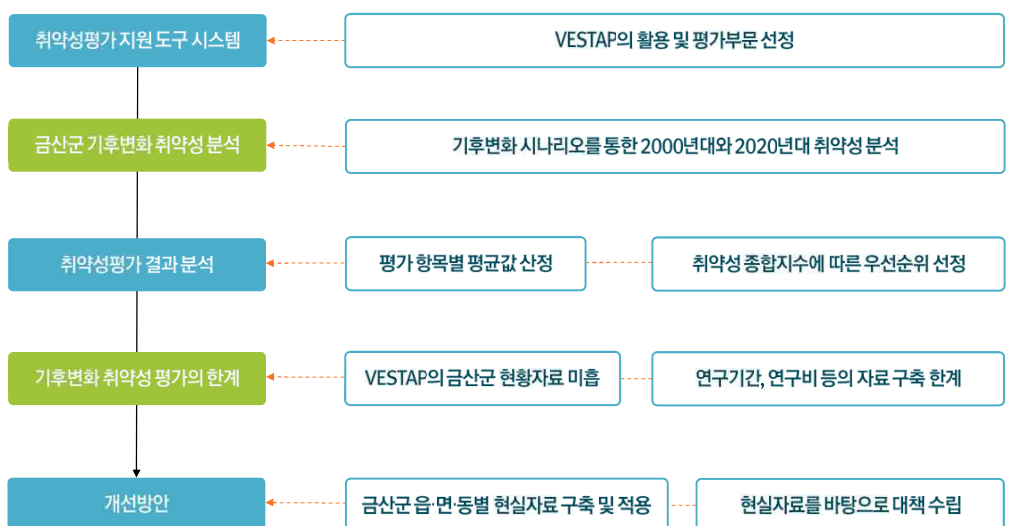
취약성평가 지원 도구 시스템

VESTAP의 활용 및 평가부문 선정

금산군 기후변화 취약성 분석

기후변화 시나리오를 통한 2000년대와 2020년대 취약성 분석

취약성평가 결과 분석

평가 항목별 평균값 산정

취약성 종합지수에 따른 우선순위 선정

기후변화 취약성 평가의 한계

VESTAP의 금산군 현황자료 미흡

연구기간, 연구비 등의 자료 구축 한계

개선방안

금산군 읍·면·동별 현실자료 구축 및 적용

현실자료를 바탕으로 대책 수립